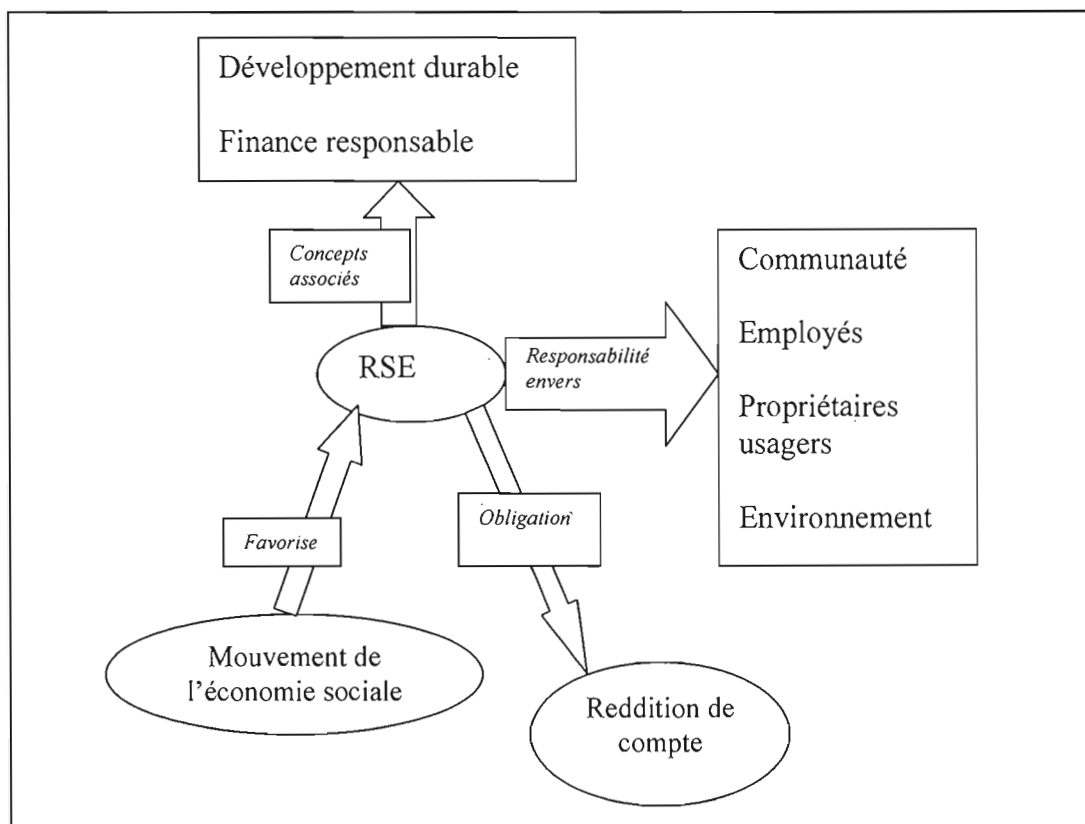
Développement durable

Finance responsable

Concepts associés

Communauté

Employés

Propriétaires usagers

Environnement

RSE

Responsabilité envers

Favorise

Obligation

Mouvement de l'économie sociale

Reddition de compte